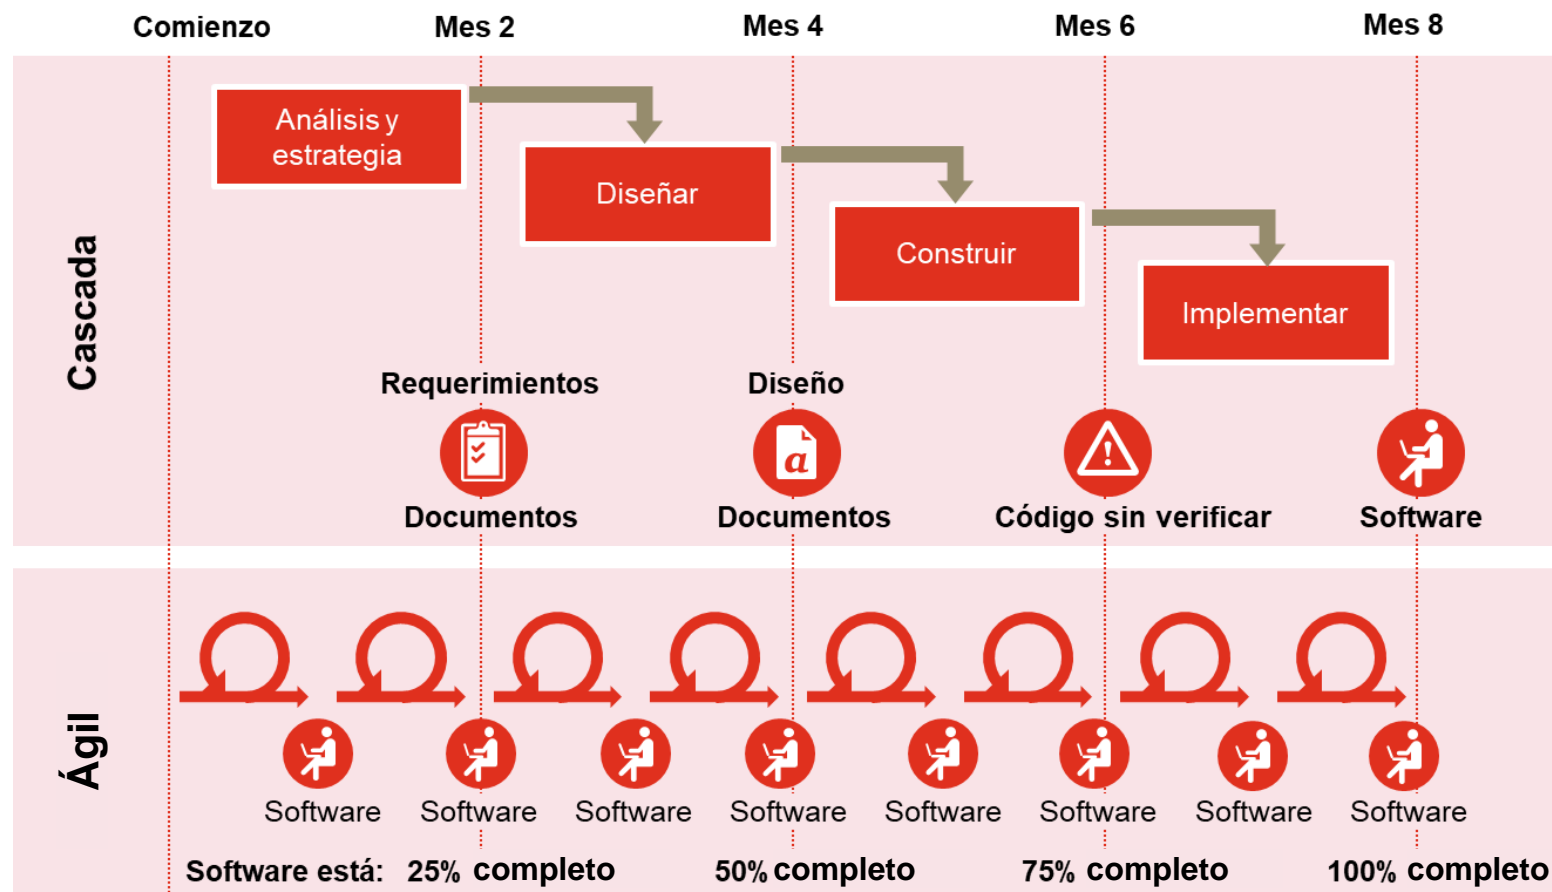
Comienzo
Mes 2
Mes 4
Mes 6
Mes 8

Cascada

Análisis y estrategia
Diseñar
Construir
Implementar

Requerimientos
Documentos
Diseño
Documentos
Código sin verificar
Software

Ágil

Software
Software
Software
Software
Software
Software
Software
Software

Software está: 25% completo
50% completo
75% completo
100% completo